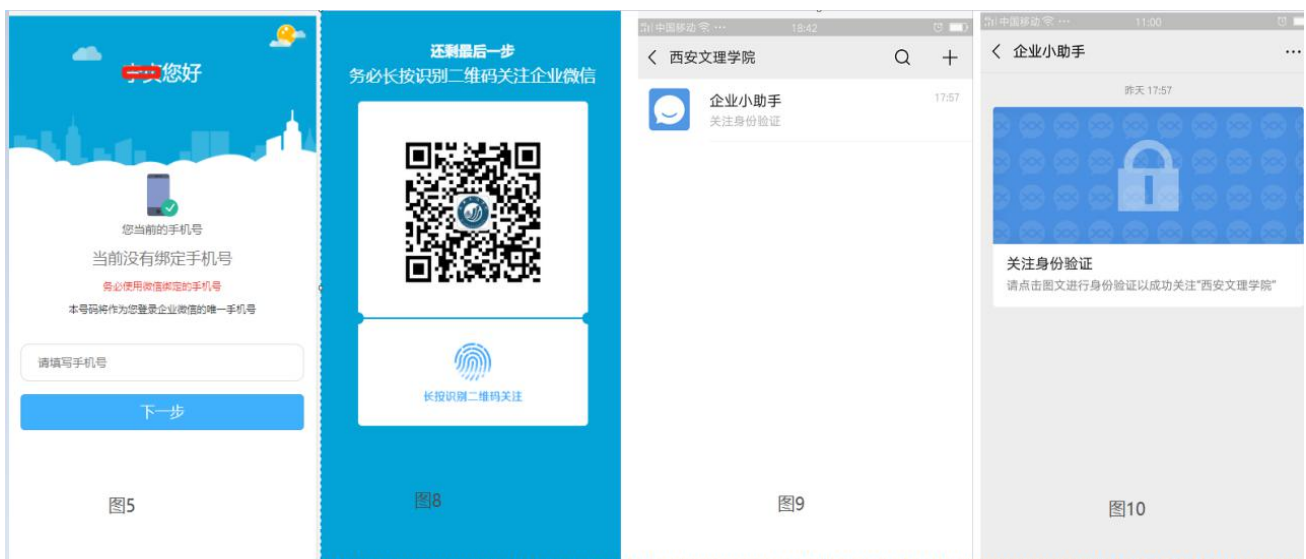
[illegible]您好

您当前的手机号

当前没有绑定手机号

务必使用微信绑定的手机号

本号码将作为您登录企业微信的唯一手机号

请填写手机号

下一步

图5

还剩最后一步
务必长按识别二维码关注企业微信

长按识别二维码关注

图8

中国移动 18:42

西安文理学院

企业小助手 17:57
关注身份验证

图9

中国移动 11:00

企业小助手

昨天 17:57

关注身份验证
请点击图文进行身份验证以成功关注"西安文理学院"

图10